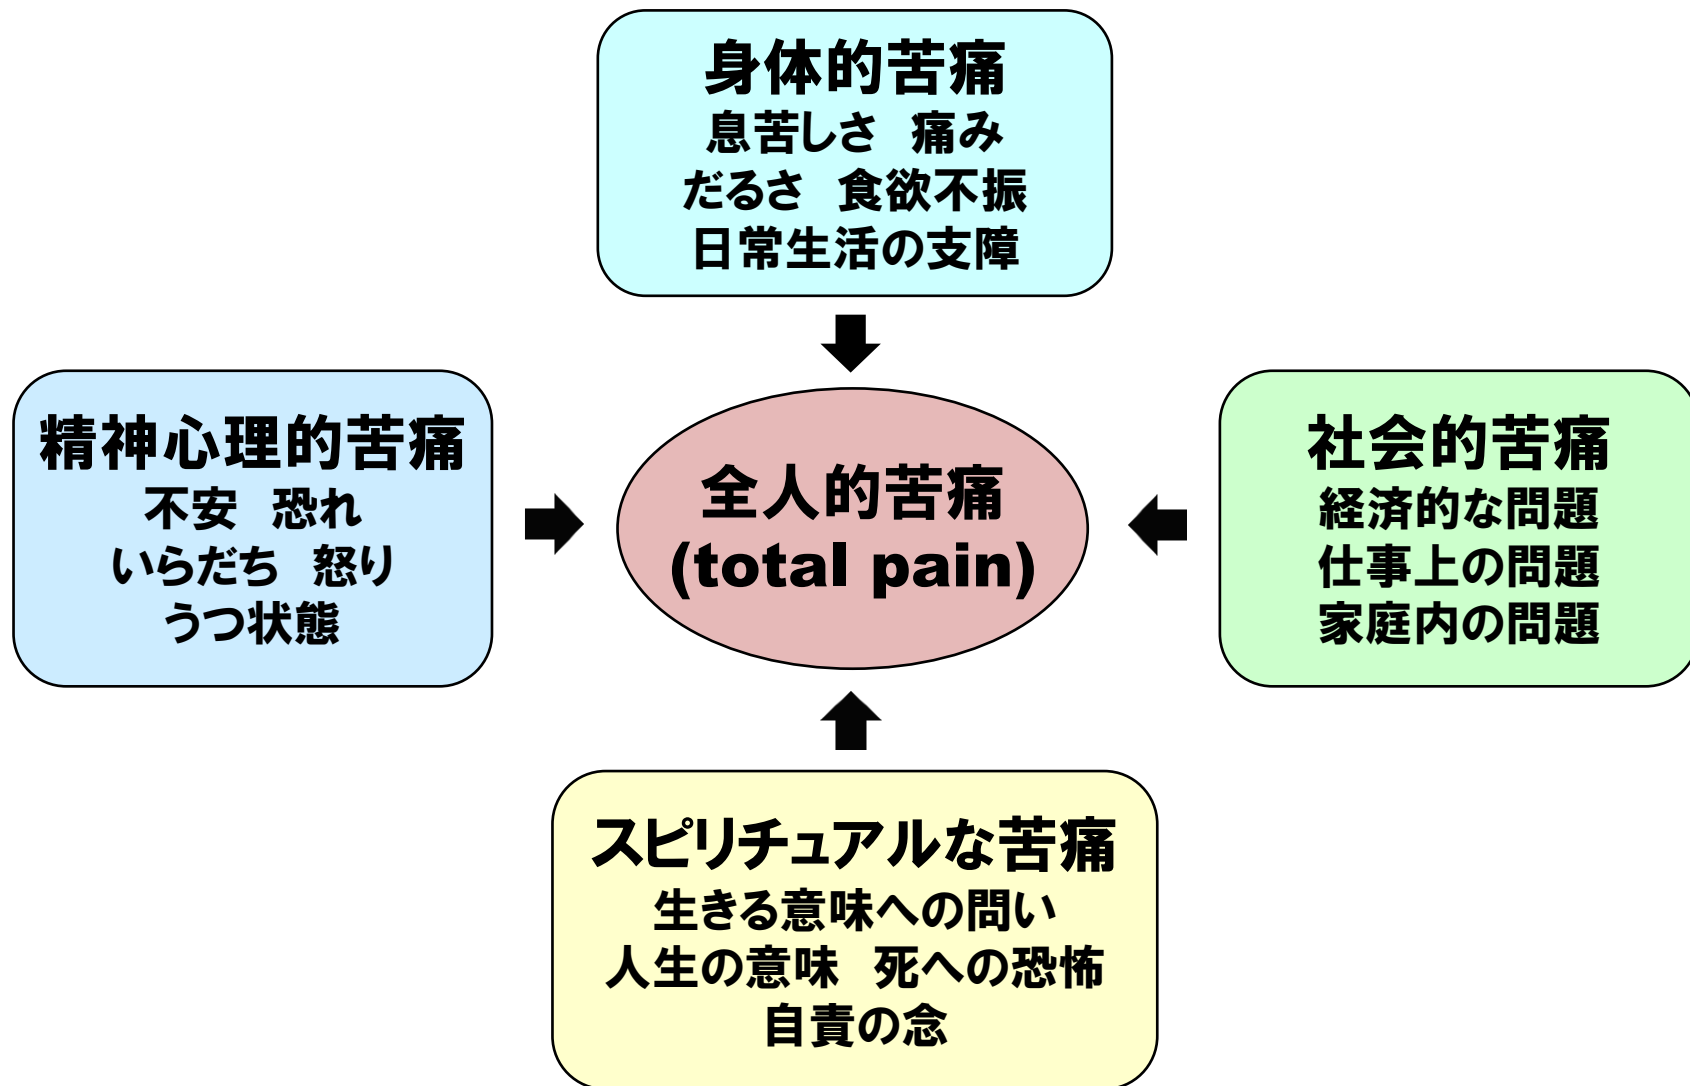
身体的苦痛
息苦しさ　痛み
だるさ　食欲不振
日常生活の支障

精神心理的苦痛
不安　恐れ
いらだち　怒り
うつ状態

全人的苦痛
(total pain)

社会的苦痛
経済的な問題
仕事上の問題
家庭内の問題

スピリチュアルな苦痛
生きる意味への問い
人生の意味　死への恐怖
自責の念